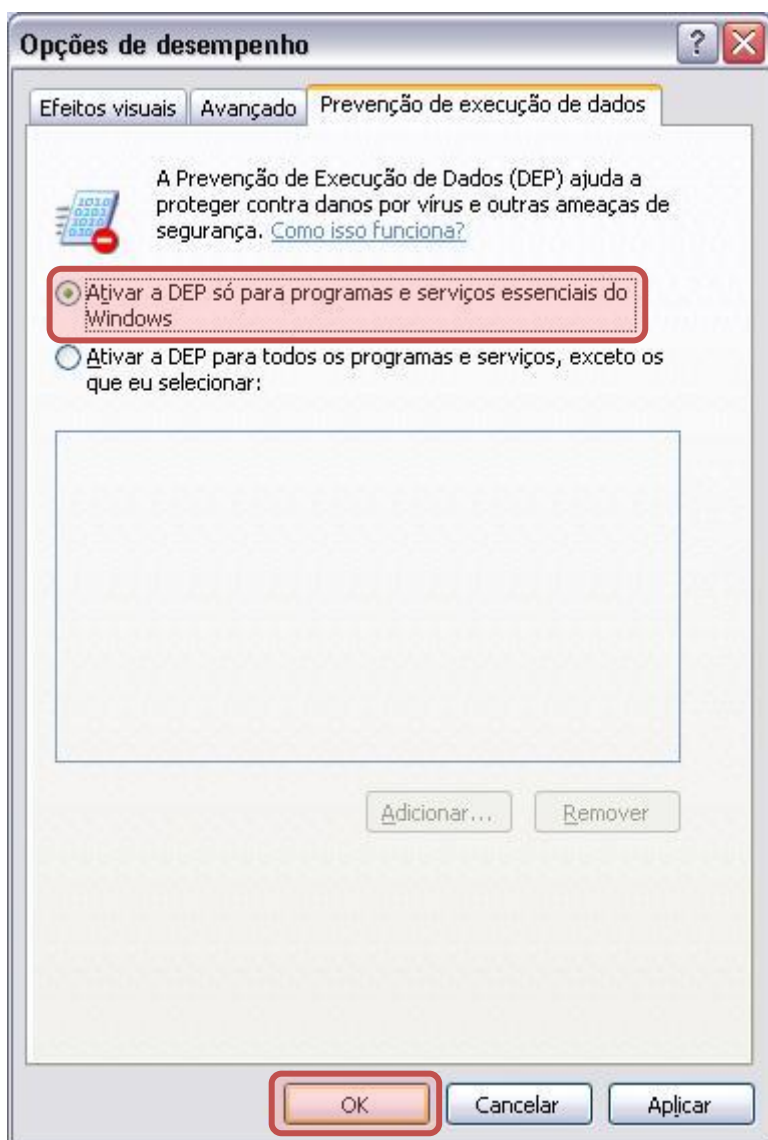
Opções de desempenho

?

Efeitos visuais | Avançado | Prevenção de execução de dados

A Prevenção de Execução de Dados (DEP) ajuda a proteger contra danos por vírus e outras ameaças de segurança. Como isso funciona?

Ativar a DEP só para programas e serviços essenciais do Windows

Ativar a DEP para todos os programas e serviços, exceto os que eu selecionar:

Adicionar... | Remover

OK | Cancelar | Aplicar